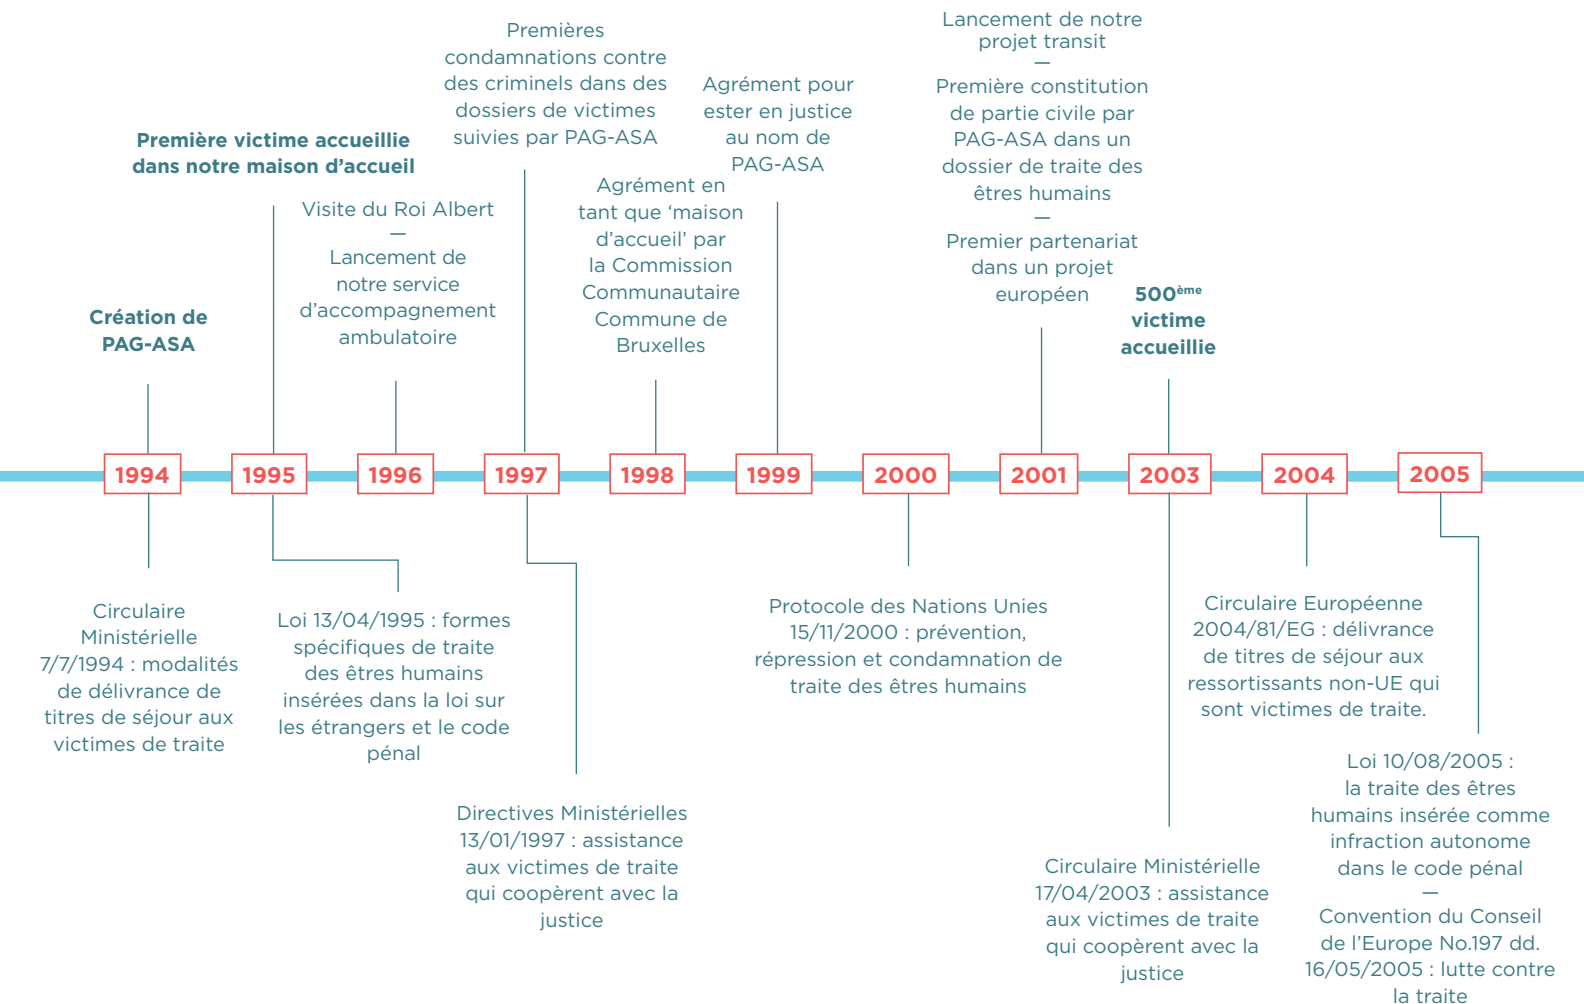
Création de PAG-ASA

Première victime accueillie dans notre maison d'accueil

Visite du Roi Albert
—
Lancement de notre service d'accompagnement ambulatoire

Premières condamnations contre des criminels dans des dossiers de victimes suivies par PAG-ASA

Agrément en tant que 'maison d'accueil' par la Commission Communautaire Commune de Bruxelles

Agrément pour ester en justice au nom de PAG-ASA

Lancement de notre projet transit
—
Première constitution de partie civile par PAG-ASA dans un dossier de traite des êtres humains
—
Premier partenariat dans un projet européen

500$^{ème}$ victime accueillie

1994 1995 1996 1997 1998 1999 2000 2001 2003 2004 2005

Circulaire Ministérielle 7/7/1994 : modalités de délivrance de titres de séjour aux victimes de traite

Loi 13/04/1995 : formes spécifiques de traite des êtres humains insérées dans la loi sur les étrangers et le code pénal

Directives Ministérielles 13/01/1997 : assistance aux victimes de traite qui coopèrent avec la justice

Protocole des Nations Unies 15/11/2000 : prévention, répression et condamnation de traite des êtres humains

Circulaire Ministérielle 17/04/2003 : assistance aux victimes de traite qui coopèrent avec la justice

Circulaire Européenne 2004/81/EG : délivrance de titres de séjour aux ressortissants non-UE qui sont victimes de traite.

Loi 10/08/2005 : la traite des êtres humains insérée comme infraction autonome dans le code pénal
—
Convention du Conseil de l'Europe No.197 dd. 16/05/2005 : lutte contre la traite